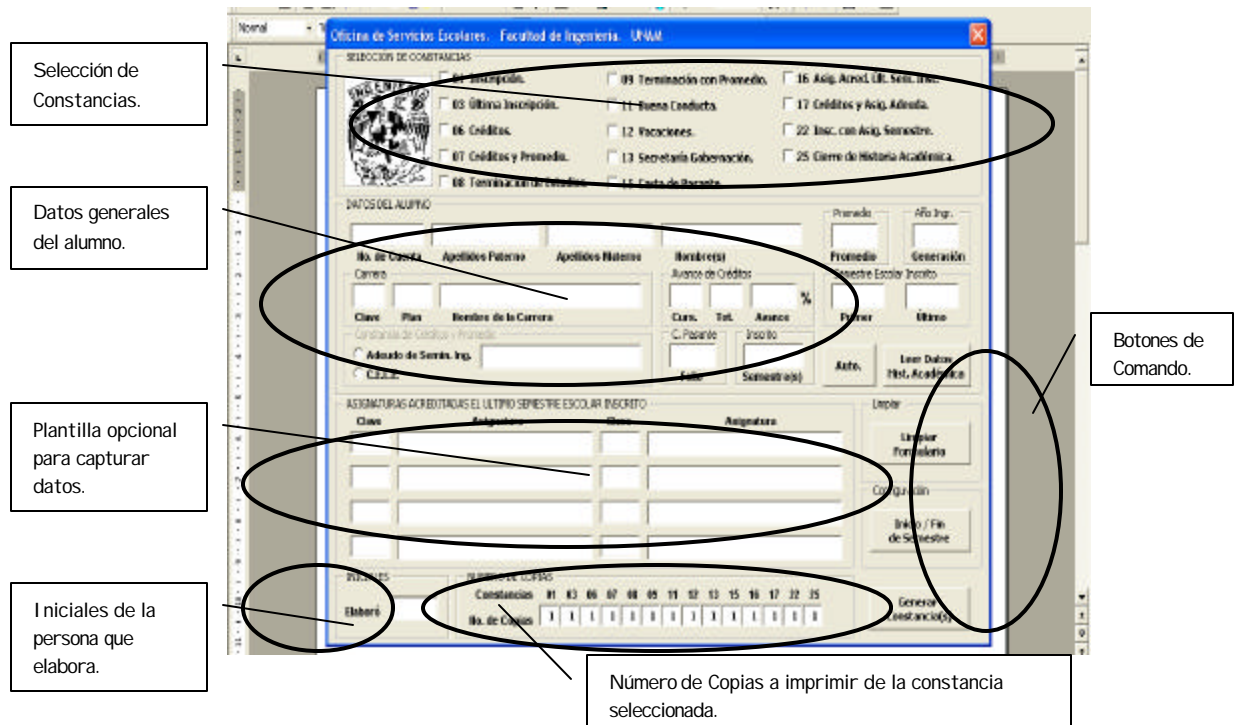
Selección de Constancias.

Datos generales del alumno.

Plantilla opcional para capturar datos.

Iniciales de la persona que elabora.

Botones de Comando.

Número de Copias a imprimir de la constancia seleccionada.

Normal

Oficina de Servicios Escolares. Facultad de Ingeniería. UNAM.

SELECCIÓN DE CONSTANCIAS

01 Inscripción.
03 Última Inscripción.
06 Créditos.
07 Créditos y Promedio.
08 Terminación de Estudios.
09 Terminación con Promedio.
11 Buena Conducta.
12 Vacaciones.
13 Secretaría Gobernación.
15 Carta de Pasante.
16 Asig. Acred. Ult. Sem. Insc.
17 Créditos y Asig. Adeuda.
22 Insc. con Asig. Semestre.
25 Cierre de Historia Académica.

DATOS DEL ALUMNO

No. de Cuenta
Apellidos Paterno
Apellidos Materno
Nombre(s)
Promedio
Promedio
Año Ingr.
Generación
Carrera
Clave
Plan
Nombre de la Carrera
Avance de Créditos
Curs.
Tot.
Avance
%
Semestre Escolar Inscrito
Primer
Último
Constancia de Créditos y Promedio
Adeudo de Semin. Ing.
C.E.I.E.
C. Pasante
Folio
Inscrito
Semestre(s)
Auto.
Leer Datos Hist. Académica

ASIGNATURAS ACREDITADAS EL ULTIMO SEMESTRE ESCOLAR INSCRITO
Clave
Asignatura
Clave
Asignatura
Limpiar
Limpiar Formulario
Configuración
Inicio / Fin de Semestre

INICIALES
Elaboró
NUMERO DE COPIAS
Constancias 01 03 06 07 08 09 11 12 13 15 16 17 22 25
No. de Copias 1 1 1 1 1 1 1 1 1 1 1 1 1 1
Generar Constancia(s)